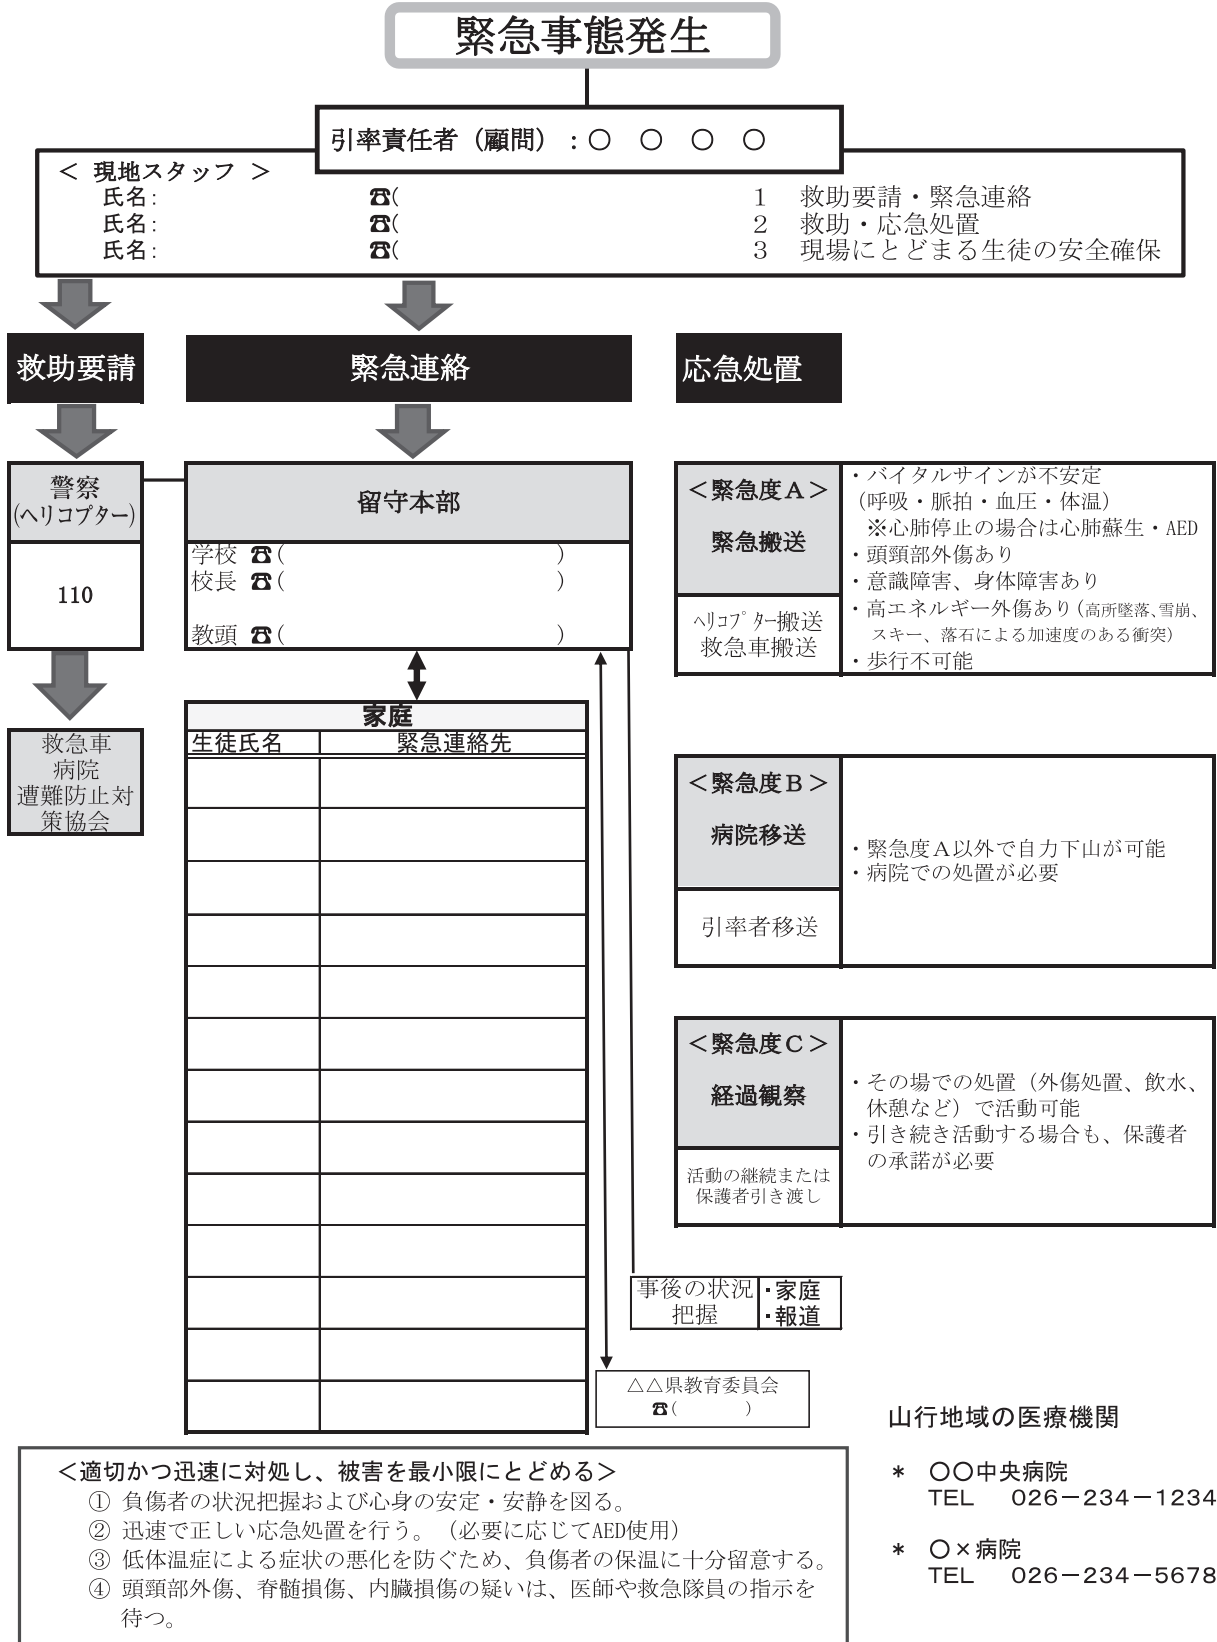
緊急事態発生

引率責任者（顧問）：○　○　○　○

＜ 現地スタッフ ＞
氏名：　☎(
氏名：　☎(
氏名：　☎(

1　救助要請・緊急連絡
2　救助・応急処置
3　現場にとどまる生徒の安全確保

救助要請

緊急連絡

応急処置

警察
(ヘリコプター)

110

救急車
病院
遭難防止対策協会

留守本部
学校 ☎(　　　　)
校長 ☎(　　　　)
教頭 ☎(　　　　)

家庭

| 生徒氏名 | 緊急連絡先 |
|---|---|
| | |
| | |
| | |
| | |
| | |
| | |
| | |
| | |
| | |
| | |
| | |
| | |
| | |

＜緊急度A＞
緊急搬送
ヘリコプター搬送
救急車搬送

・バイタルサインが不安定
（呼吸・脈拍・血圧・体温）
※心肺停止の場合は心肺蘇生・AED
・頭頸部外傷あり
・意識障害、身体障害あり
・高エネルギー外傷あり（高所墜落、雪崩、スキー、落石による加速度のある衝突）
・歩行不可能

＜緊急度B＞
病院移送
引率者移送

・緊急度A以外で自力下山が可能
・病院での処置が必要

＜緊急度C＞
経過観察
活動の継続または保護者引き渡し

・その場での処置（外傷処置、飲水、休憩など）で活動可能
・引き続き活動する場合も、保護者の承諾が必要

事後の状況把握
・家庭
・報道

△△県教育委員会
☎(　　　)

山行地域の医療機関

＊　○○中央病院
TEL　026−234−1234

＊　○×病院
TEL　026−234−5678

＜適切かつ迅速に対処し、被害を最小限にとどめる＞
① 負傷者の状況把握および心身の安定・安静を図る。
② 迅速で正しい応急処置を行う。（必要に応じてAED使用）
③ 低体温症による症状の悪化を防ぐため、負傷者の保温に十分留意する。
④ 頭頸部外傷、脊髄損傷、内臓損傷の疑いは、医師や救急隊員の指示を待つ。